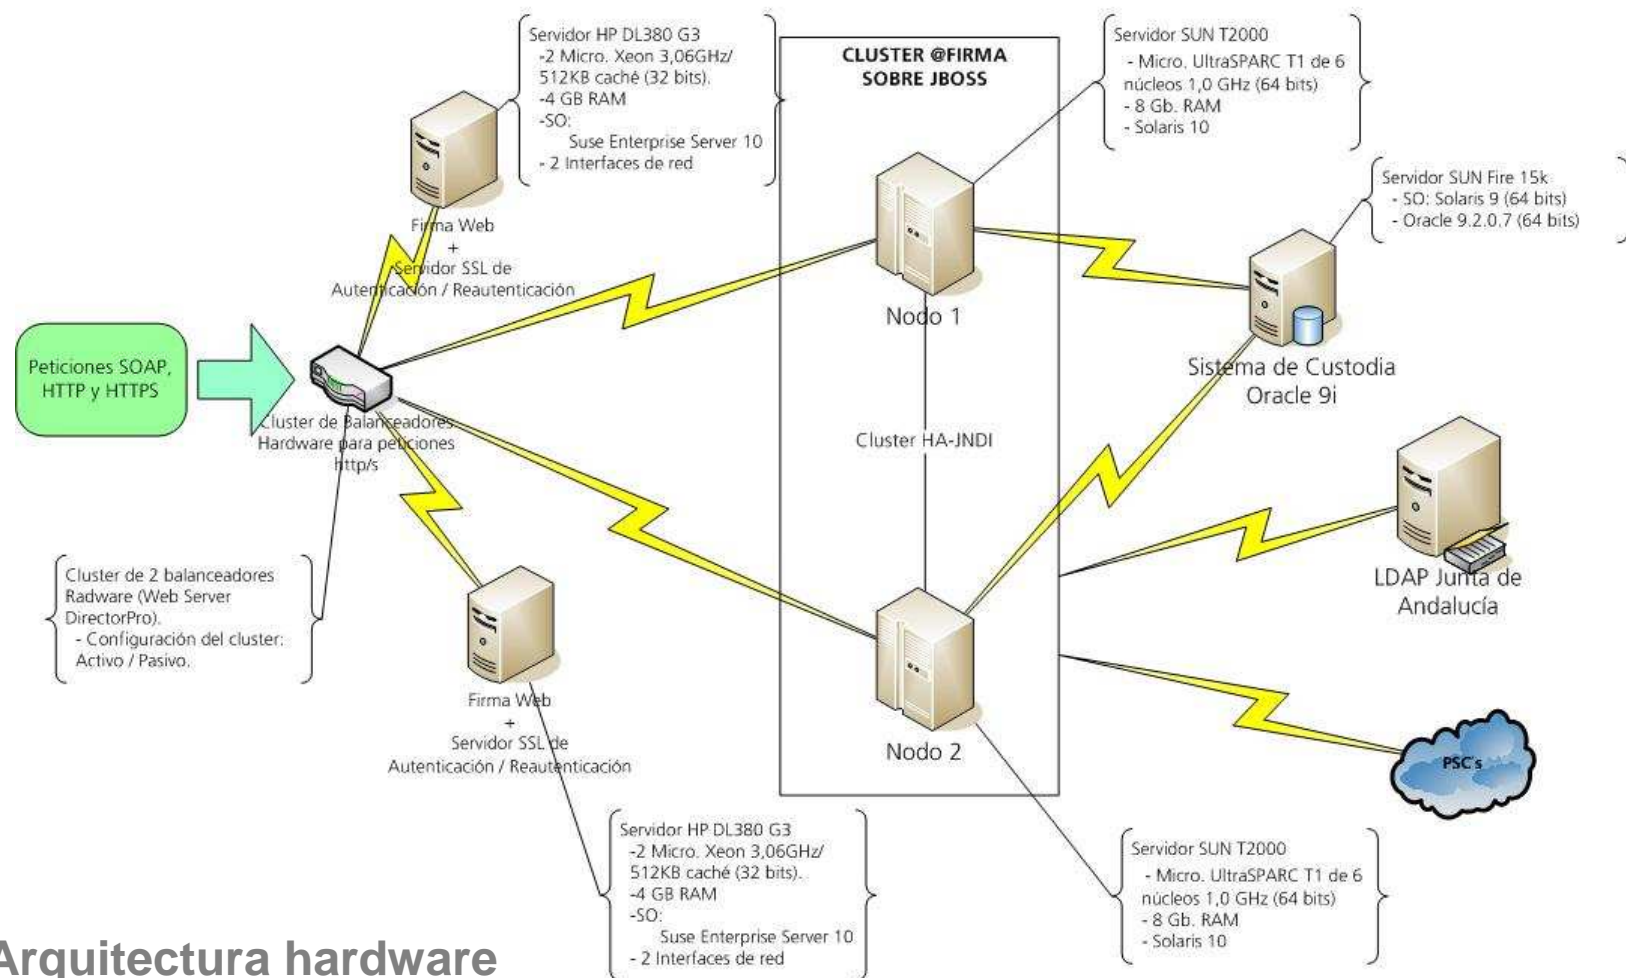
Servidor HP DL380 G3
-2 Micro. Xeon 3,06GHz/ 512KB caché (32 bits).
-4 GB RAM
-SO:
Suse Enterprise Server 10
- 2 Interfaces de red

CLUSTER @FIRMA SOBRE JBOSS

Servidor SUN T2000
- Micro. UltraSPARC T1 de 6 núcleos 1,0 GHz (64 bits)
- 8 Gb. RAM
- Solaris 10

Servidor SUN Fire 15k
- SO: Solaris 9 (64 bits)
- Oracle 9.2.0.7 (64 bits)

Firma Web
+
Servidor SSL de Autenticación / Reautenticación

Nodo 1

Peticiones SOAP, HTTP y HTTPS

Sistema de Custodia Oracle 9i

Cluster de Balanceadores Hardware para peticiones http/s

Cluster HA-JNDI

Cluster de 2 balanceadores Radware (Web Server DirectorPro).
- Configuración del cluster: Activo / Pasivo.

LDAP Junta de Andalucía

Firma Web
+
Servidor SSL de Autenticación / Reautenticación

Nodo 2

PSC's

Servidor HP DL380 G3
-2 Micro. Xeon 3,06GHz/ 512KB caché (32 bits).
-4 GB RAM
-SO:
Suse Enterprise Server 10
- 2 Interfaces de red

Servidor SUN T2000
- Micro. UltraSPARC T1 de 6 núcleos 1,0 GHz (64 bits)
- 8 Gb. RAM
- Solaris 10

Arquitectura hardware